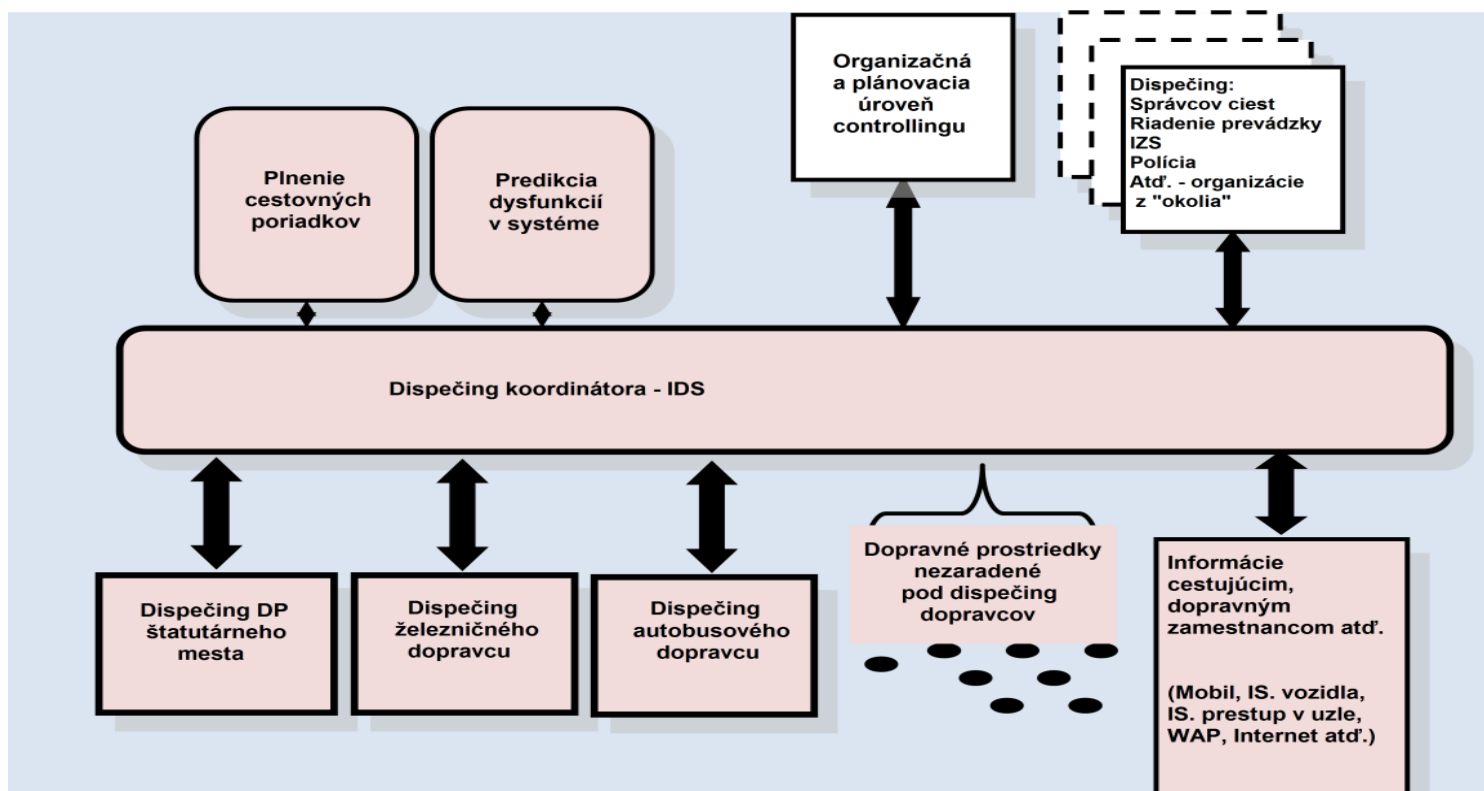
Organizačná a plánovacia úroveň controllingu

Dispečing:
Správcov ciest
Riadenie prevádzky
IZS
Polícia
Atď. - organizácie z "okolia"

Plnenie cestovných poriadkov

Predikcia dysfunkcií v systéme

Dispečing koordinátora - IDS

Dispečing DP štatutárneho mesta

Dispečing železničného dopravcu

Dispečing autobusového dopravcu

Dopravné prostriedky nezaradené pod dispečing dopravcov

Informácie cestujúcim, dopravným zamestnancom atď.

(Mobil, IS. vozidla, IS. prestup v uzle, WAP, Internet atď.)